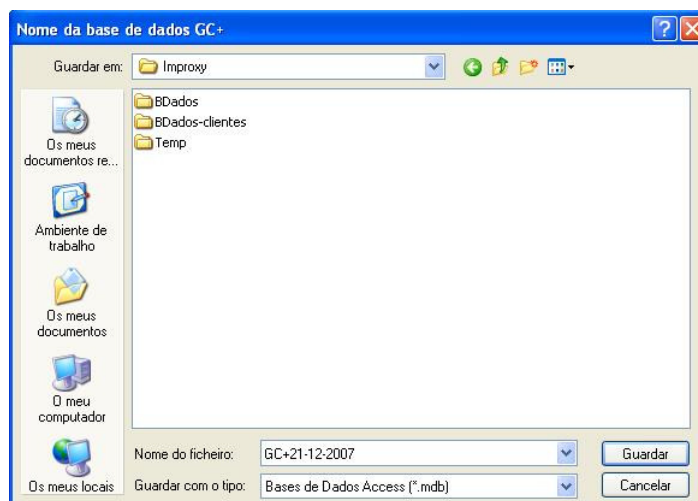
Nome da base de dados GC+

Guardar em: Improxy

BDados
BDados-clientes
Temp

Os meus documentos re...
Ambiente de trabalho
Os meus documentos
O meu computador
Os meus locais

Nome do ficheiro: GC+21-12-2007
Guardar com o tipo: Bases de Dados Access (*.mdb)

Guardar
Cancelar